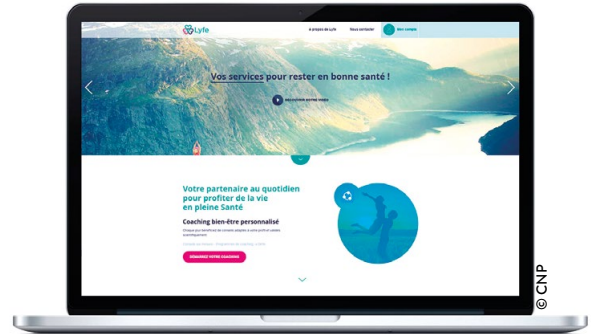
Lyfe

A propos de Lyfe

Nous contacter

Mon compte

Vos services pour rester en bonne santé !

DÉCOUVRIR NOTRE VIDÉO

Votre partenaire au quotidien pour profiter de la vie en pleine Santé

Coaching bien-être personnalisé

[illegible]

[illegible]

DÉMARREZ VOTRE COACHING

© CNP